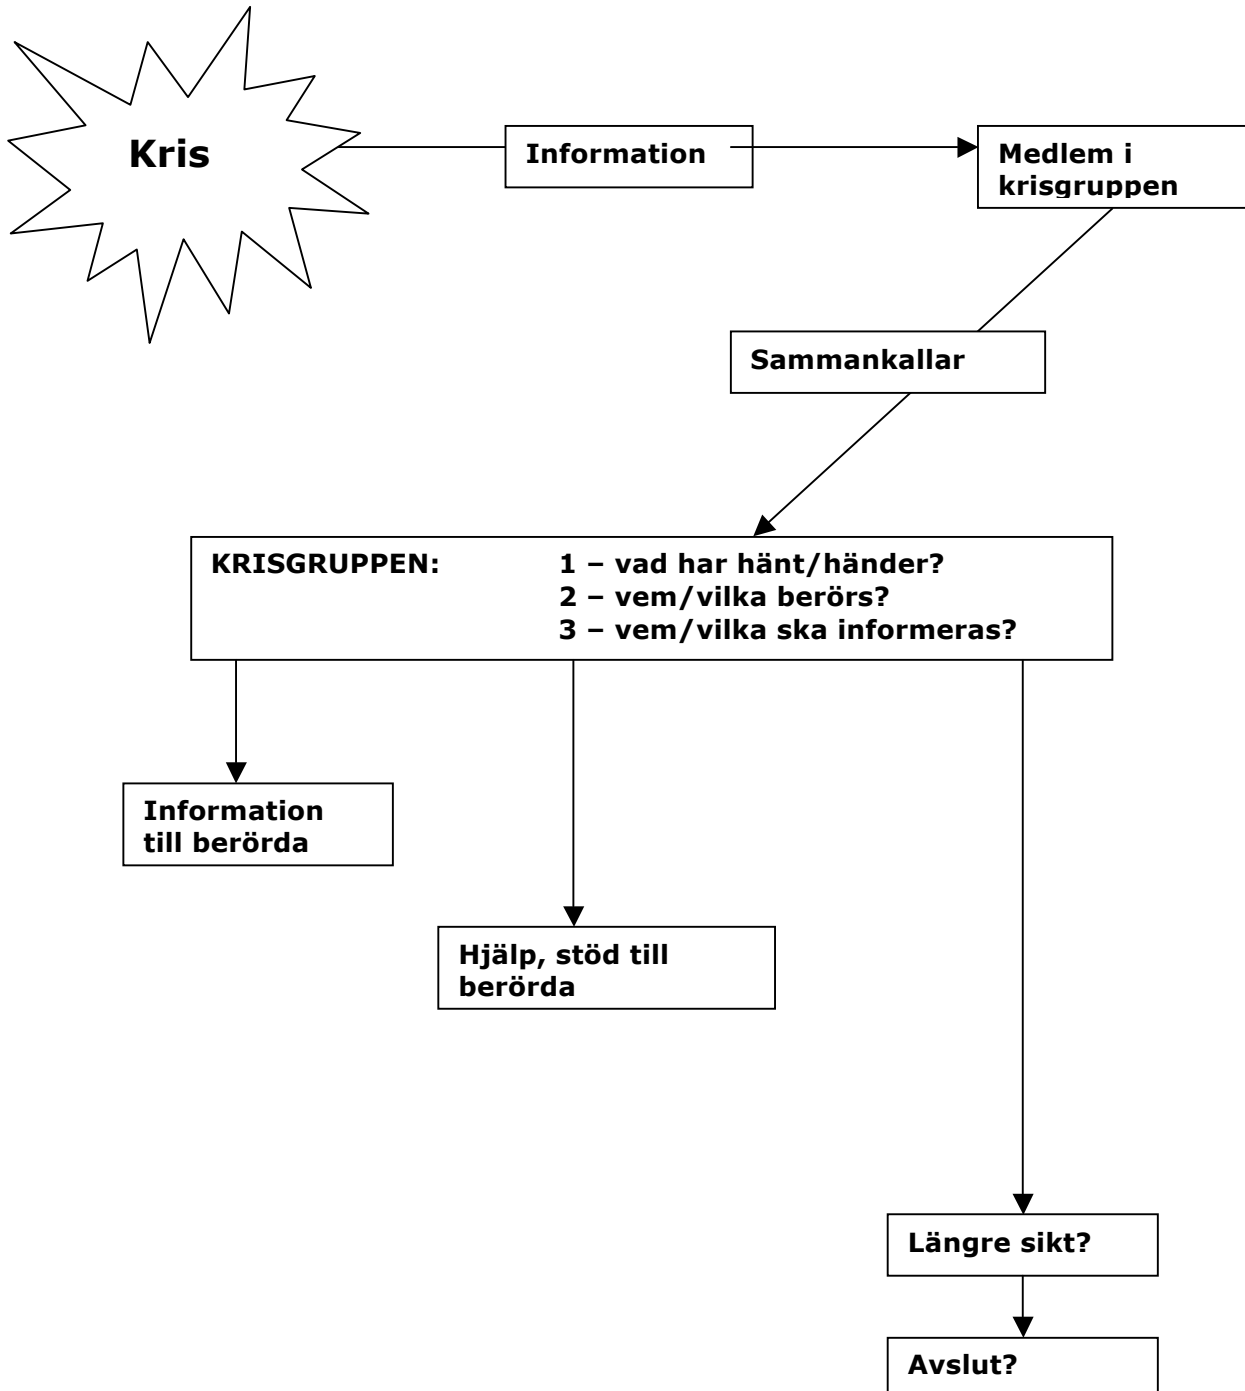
Kris

Information

Medlem i krisgruppen

Sammankallar

KRISGRUPPEN:
1 – vad har hänt/händer?
2 – vem/vilka berörs?
3 – vem/vilka ska informeras?

Information till berörda

Hjälp, stöd till berörda

Längre sikt?

Avslut?